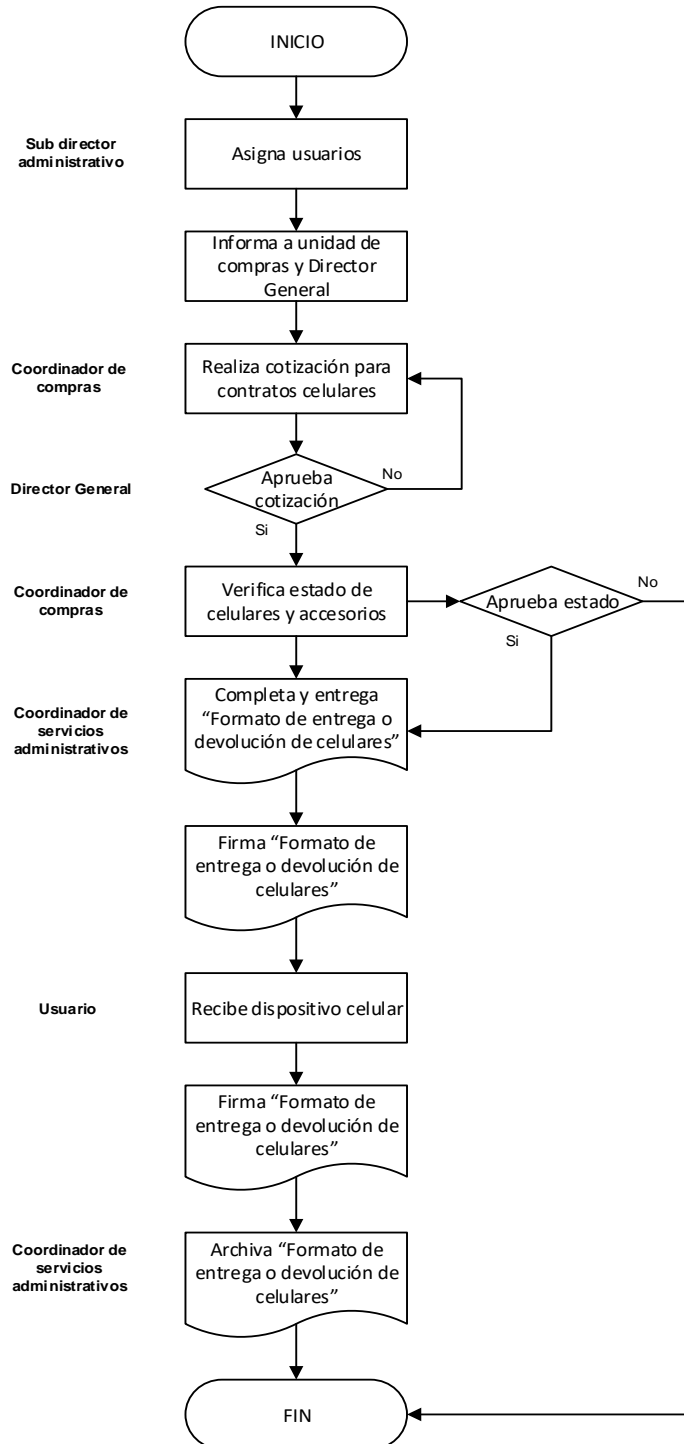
INICIO

Sub director administrativo

Asigna usuarios

Informa a unidad de compras y Director General

Coordinador de compras

Realiza cotización para contratos celulares

Director General

Aprueba cotización

No

Si

Coordinador de compras

Verifica estado de celulares y accesorios

Aprueba estado

No

Si

Coordinador de servicios administrativos

Completa y entrega "Formato de entrega o devolución de celulares"

Firma "Formato de entrega o devolución de celulares"

Usuario

Recibe dispositivo celular

Firma "Formato de entrega o devolución de celulares"

Coordinador de servicios administrativos

Archiva "Formato de entrega o devolución de celulares"

FIN